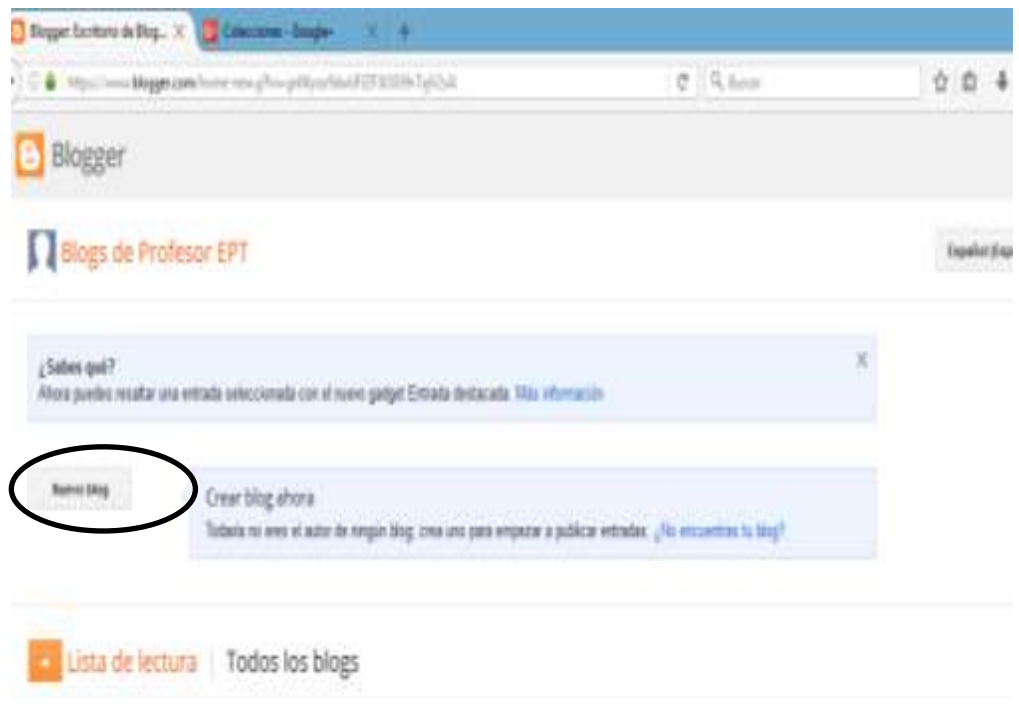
Blogger: Escritorio de Blog... × Colecciones - Google+ × +

https://www.blogger.com/home-new.g?hl=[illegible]

Buscar

Blogger

Blogs de Profesor EPT

Español (Esp

¿Sabes qué?
Ahora puedes resaltar una entrada seleccionada con el nuevo gadget Entrada destacada. Más información

Nuevo blog

Crear blog ahora
Todavía no eres el autor de ningún blog; crea uno para empezar a publicar entradas. ¿No encuentras tu blog?

Lista de lectura | Todos los blogs